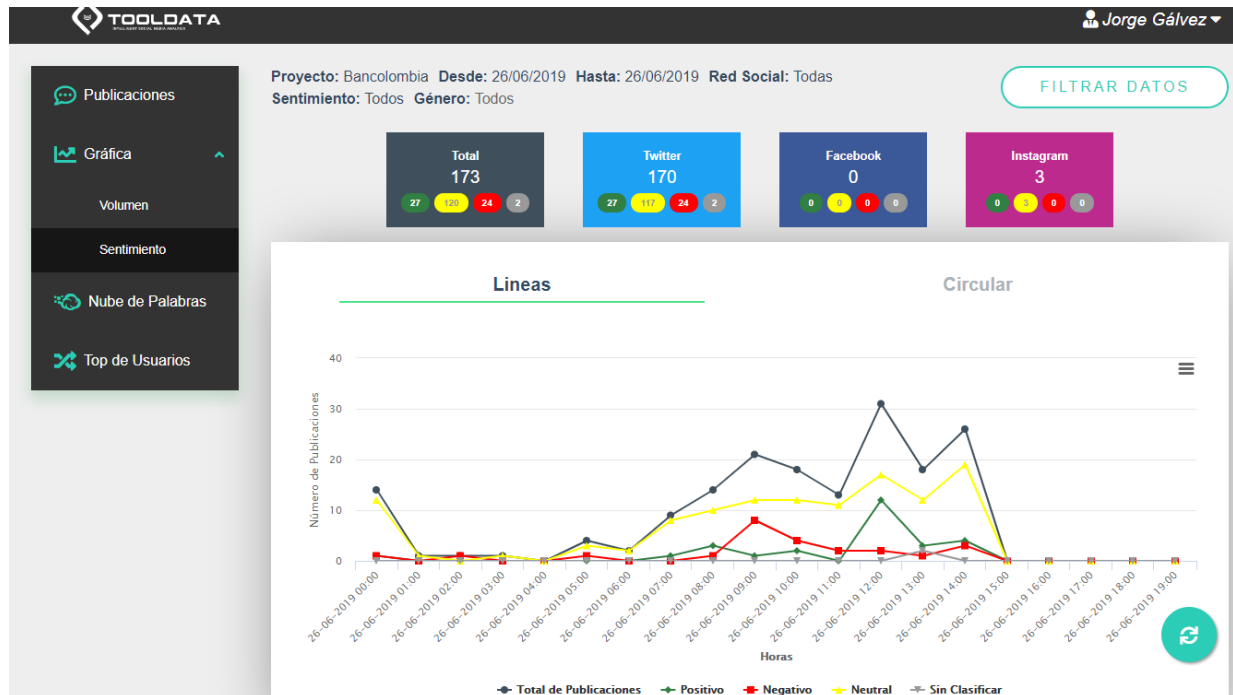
TOOLDATA
INTELLIGENT SOCIAL MEDIA ANALYSIS

Jorge Gálvez

Publicaciones
Gráfica
Volumen
Sentimiento
Nube de Palabras
Top de Usuarios

**Proyecto:** Bancolombia **Desde:** 26/06/2019 **Hasta:** 26/06/2019 **Red Social:** Todas
**Sentimiento:** Todos **Género:** Todos

FILTRAR DATOS

Total
173
27 120 24 2

Twitter
170
27 117 24 2

Facebook
0
0 0 0 0

Instagram
3
0 3 0 0

Lineas

Circular

40
30
20
10
0

Número de Publicaciones

26-06-2019 00:00
26-06-2019 01:00
26-06-2019 02:00
26-06-2019 03:00
26-06-2019 04:00
26-06-2019 05:00
26-06-2019 06:00
26-06-2019 07:00
26-06-2019 08:00
26-06-2019 09:00
26-06-2019 10:00
26-06-2019 11:00
26-06-2019 12:00
26-06-2019 13:00
26-06-2019 14:00
26-06-2019 15:00
26-06-2019 16:00
26-06-2019 17:00
26-06-2019 18:00
26-06-2019 19:00

Horas

Total de Publicaciones Positivo Negativo Neutral Sin Clasificar